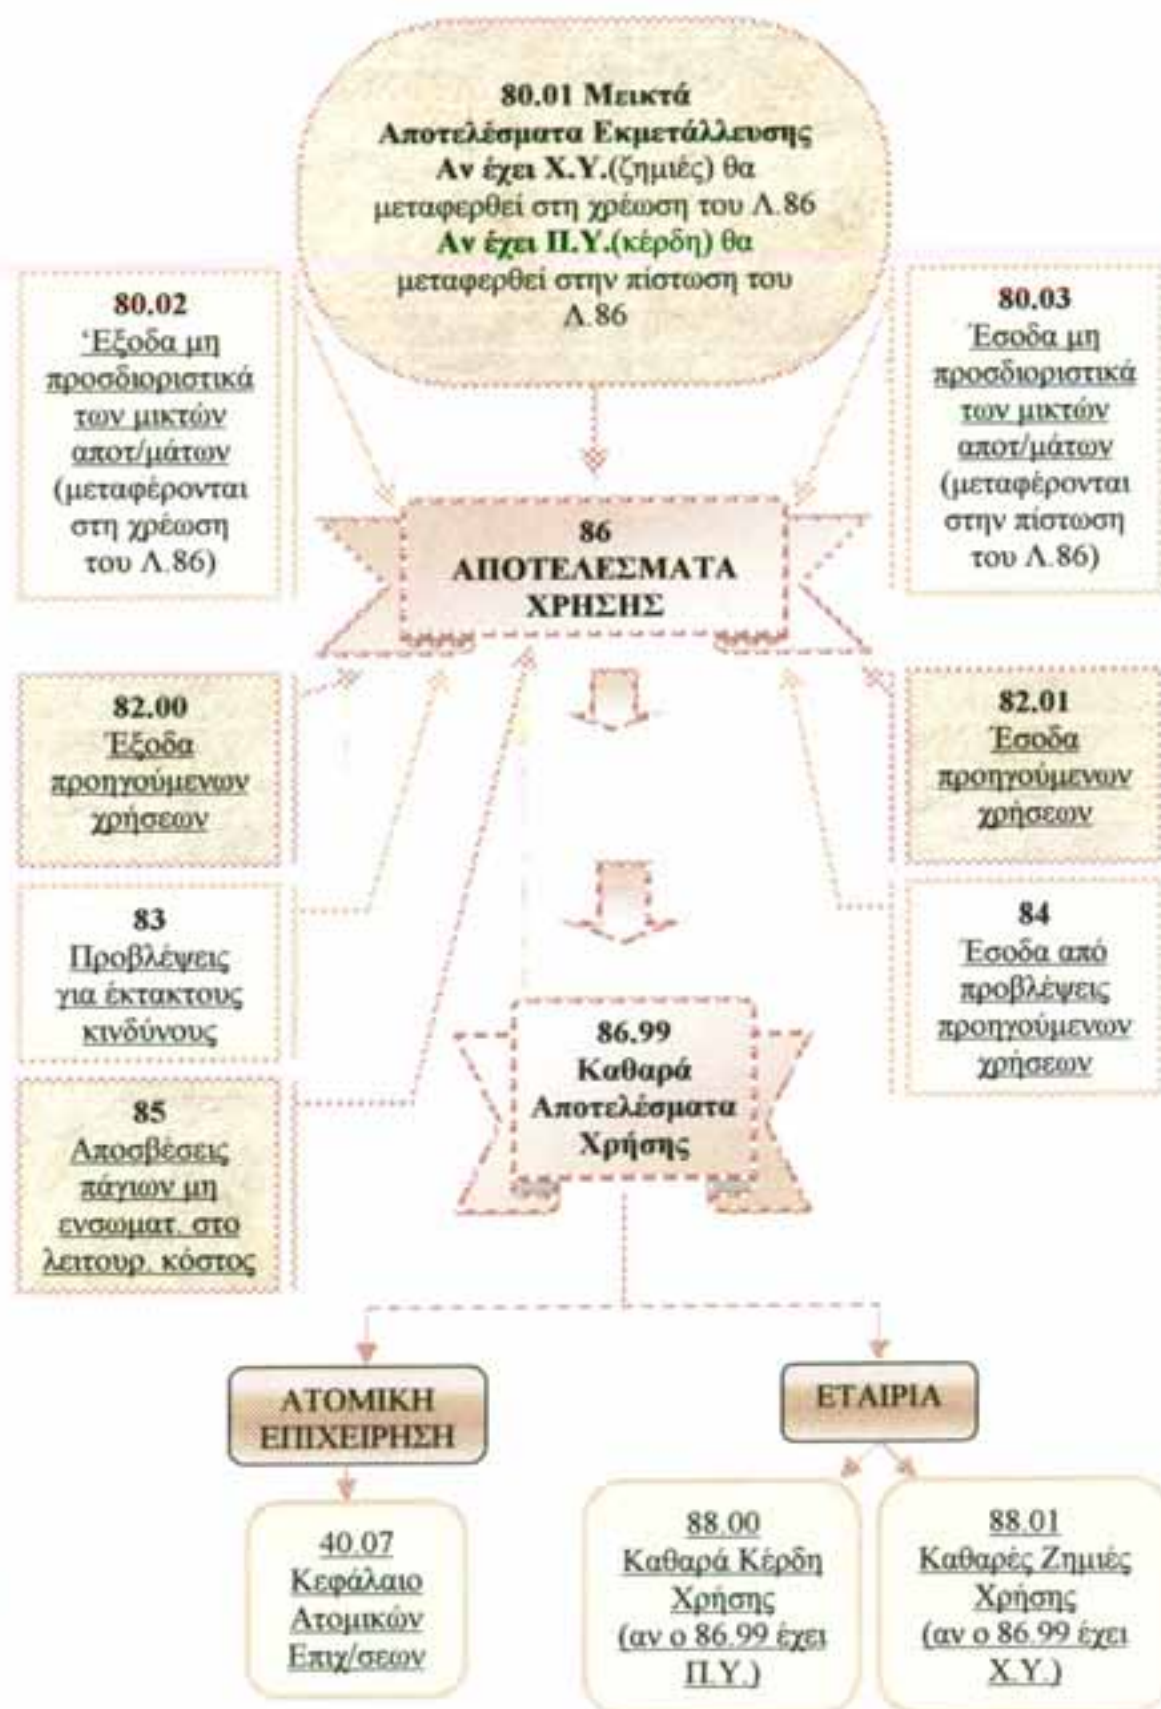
80.01 Μεικτά Αποτελέσματα Εκμετάλλευσης
Αν έχει Χ.Υ.(ζημιές) θα μεταφερθεί στη χρέωση του Λ.86
Αν έχει Π.Υ.(κέρδη) θα μεταφερθεί στην πίστωση του Λ.86

80.02
Έξοδα μη προσδιοριστικά των μικτών αποτ/μάτων
(μεταφέρονται στη χρέωση του Λ.86)

80.03
Έσοδα μη προσδιοριστικά των μικτών αποτ/μάτων
(μεταφέρονται στην πίστωση του Λ.86)

86
ΑΠΟΤΕΛΕΣΜΑΤΑ ΧΡΗΣΗΣ

82.00
Έξοδα προηγούμενων χρήσεων

82.01
Έσοδα προηγούμενων χρήσεων

83
Προβλέψεις για έκτακτους κινδύνους

84
Έσοδα από προβλέψεις προηγούμενων χρήσεων

86.99
Καθαρά Αποτελέσματα Χρήσης

85
Αποσβέσεις πάγιων μη ενσωματ. στο λειτουρ. κόστος

ΑΤΟΜΙΚΗ ΕΠΙΧΕΙΡΗΣΗ

ΕΤΑΙΡΙΑ

40.07
Κεφάλαιο Ατομικών Επιχ/σεων

88.00
Καθαρά Κέρδη Χρήσης
(αν ο 86.99 έχει Π.Υ.)

88.01
Καθαρές Ζημιές Χρήσης
(αν ο 86.99 έχει Χ.Υ.)